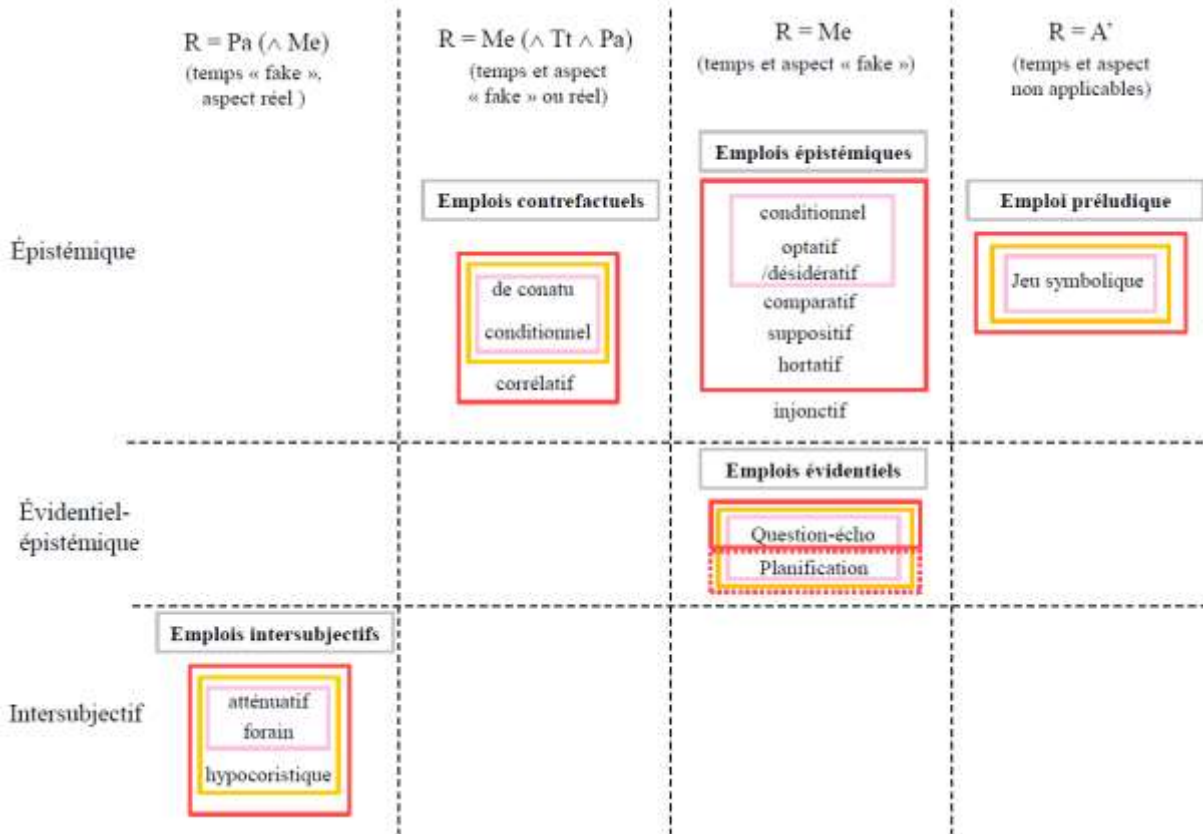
| | R = Pa (∧ Me) (temps « fake », aspect réel ) | R = Me (∧ Tt ∧ Pa) (temps et aspect « fake » ou réel) | R = Me (temps et aspect « fake ») | R = A' (temps et aspect non applicables) |
|---|---|---|---|---|
| Épistémique | | Emplois contrefactuels<br>de conatu<br>conditionnel<br>corrélatif | Emplois épistémiques<br>conditionnel<br>optatif /désidératif<br>comparatif<br>suppositif<br>hortatif<br>injonctif | Emploi préludique<br>Jeu symbolique |
| Évidentiel-épistémique | | | Emplois évidentiels<br>Question-écho<br>Planification | |
| Intersubjectif | Emplois intersubjectifs<br>atténuatif<br>forain<br>hypocoristique | | | |